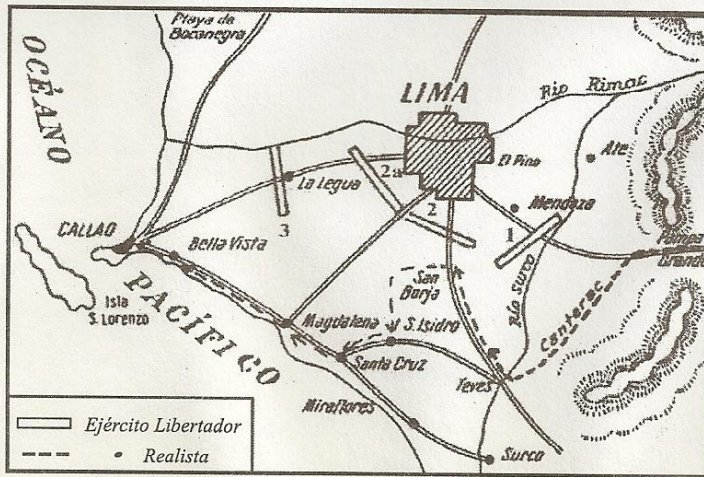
Playa de Bocanegra
OCÉANO
LIMA
Rio Rimac
Ate
D. Pino
Mendoza
La Legua
2a
2
3
1
CALLAO
Bella Vista
Tambo Grande
San Borja
Rio Surco
Canterac
Isla S. Lorenzo
PACÍFICO
Magdalena
S. Isidro
Santa Cruz
Yeves
Miraflores
Surco
Ejército Libertador
Realista